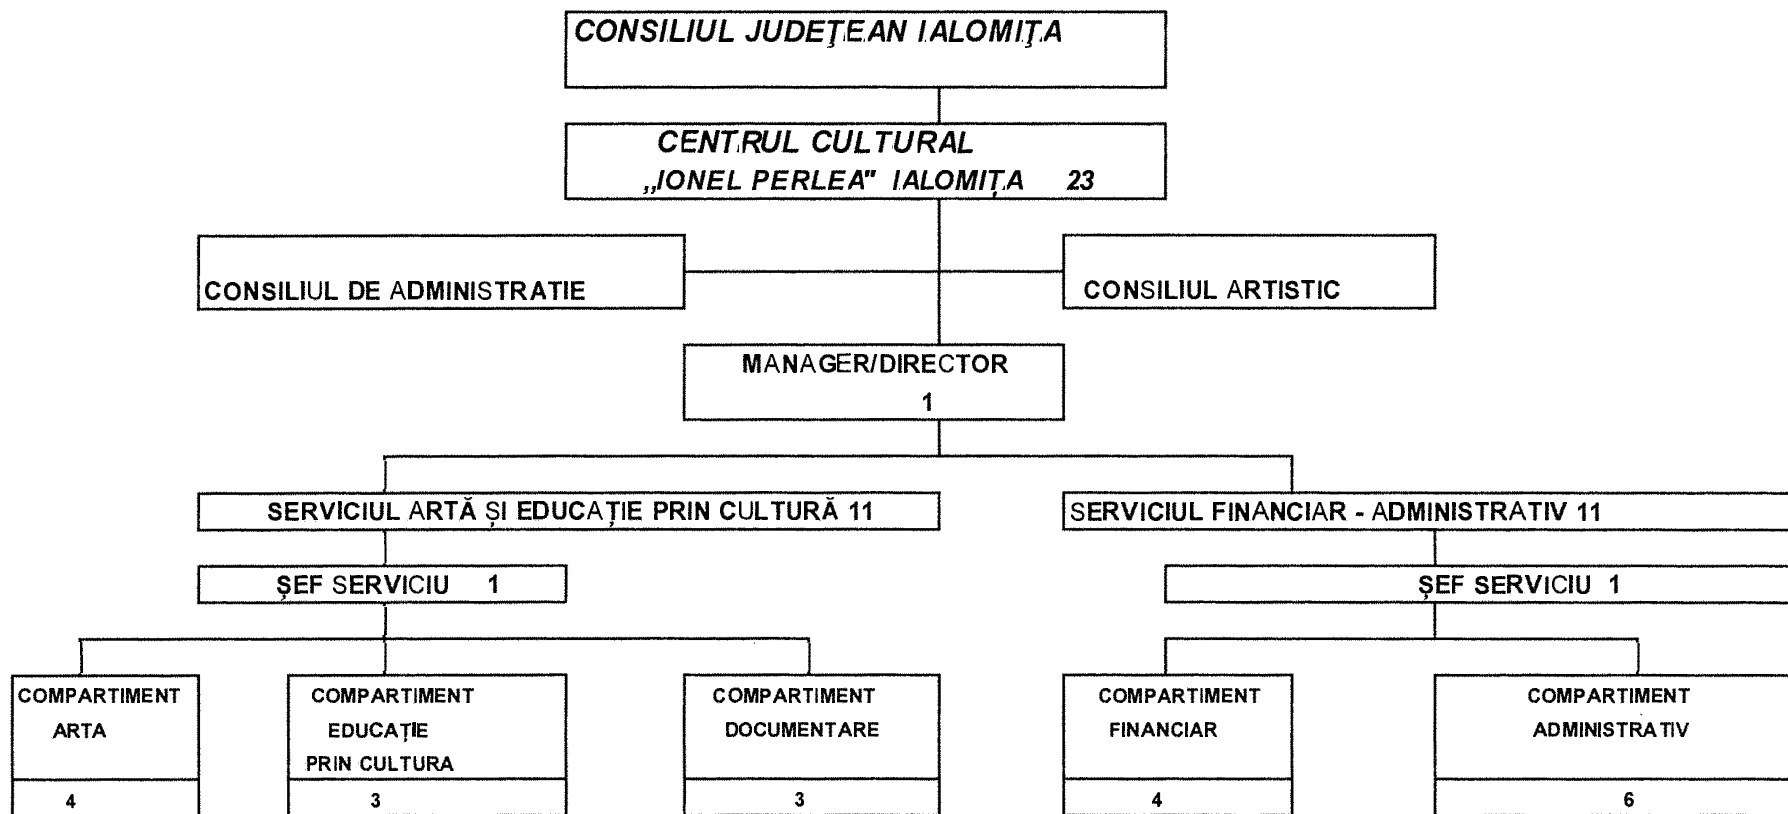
CONSILIUL JUDEŢEAN IALOMIŢA

CENTRUL CULTURAL „IONEL PERLEA" IALOMIŢA 23

CONSILIUL DE ADMINISTRATIE

CONSILIUL ARTISTIC

MANAGER/DIRECTOR 1

SERVICIUL ARTĂ ȘI EDUCAȚIE PRIN CULTURĂ 11

SERVICIUL FINANCIAR - ADMINISTRATIV 11

ȘEF SERVICIU 1

ȘEF SERVICIU 1

COMPARTIMENT ARTA

4

COMPARTIMENT EDUCAȚIE PRIN CULTURA

3

COMPARTIMENT DOCUMENTARE

3

COMPARTIMENT FINANCIAR

4

COMPARTIMENT ADMINISTRATIV

6